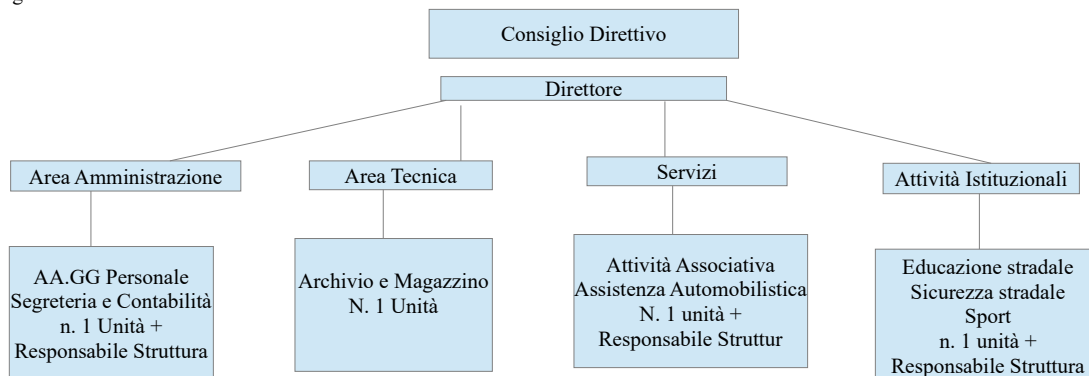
Consiglio Direttivo

Direttore

Area Amministrazione

Area Tecnica

Servizi

Attività Istituzionali

AA.GG Personale
Segreteria e Contabilità
n. 1 Unità +
Responsabile Struttura

Archivio e Magazzino
N. 1 Unità

Attività Associativa
Assistenza Automobilistica
N. 1 unità +
Responsabile Struttur

Educazione stradale
Sicurezza stradale
Sport
n. 1 unità +
Responsabile Struttura